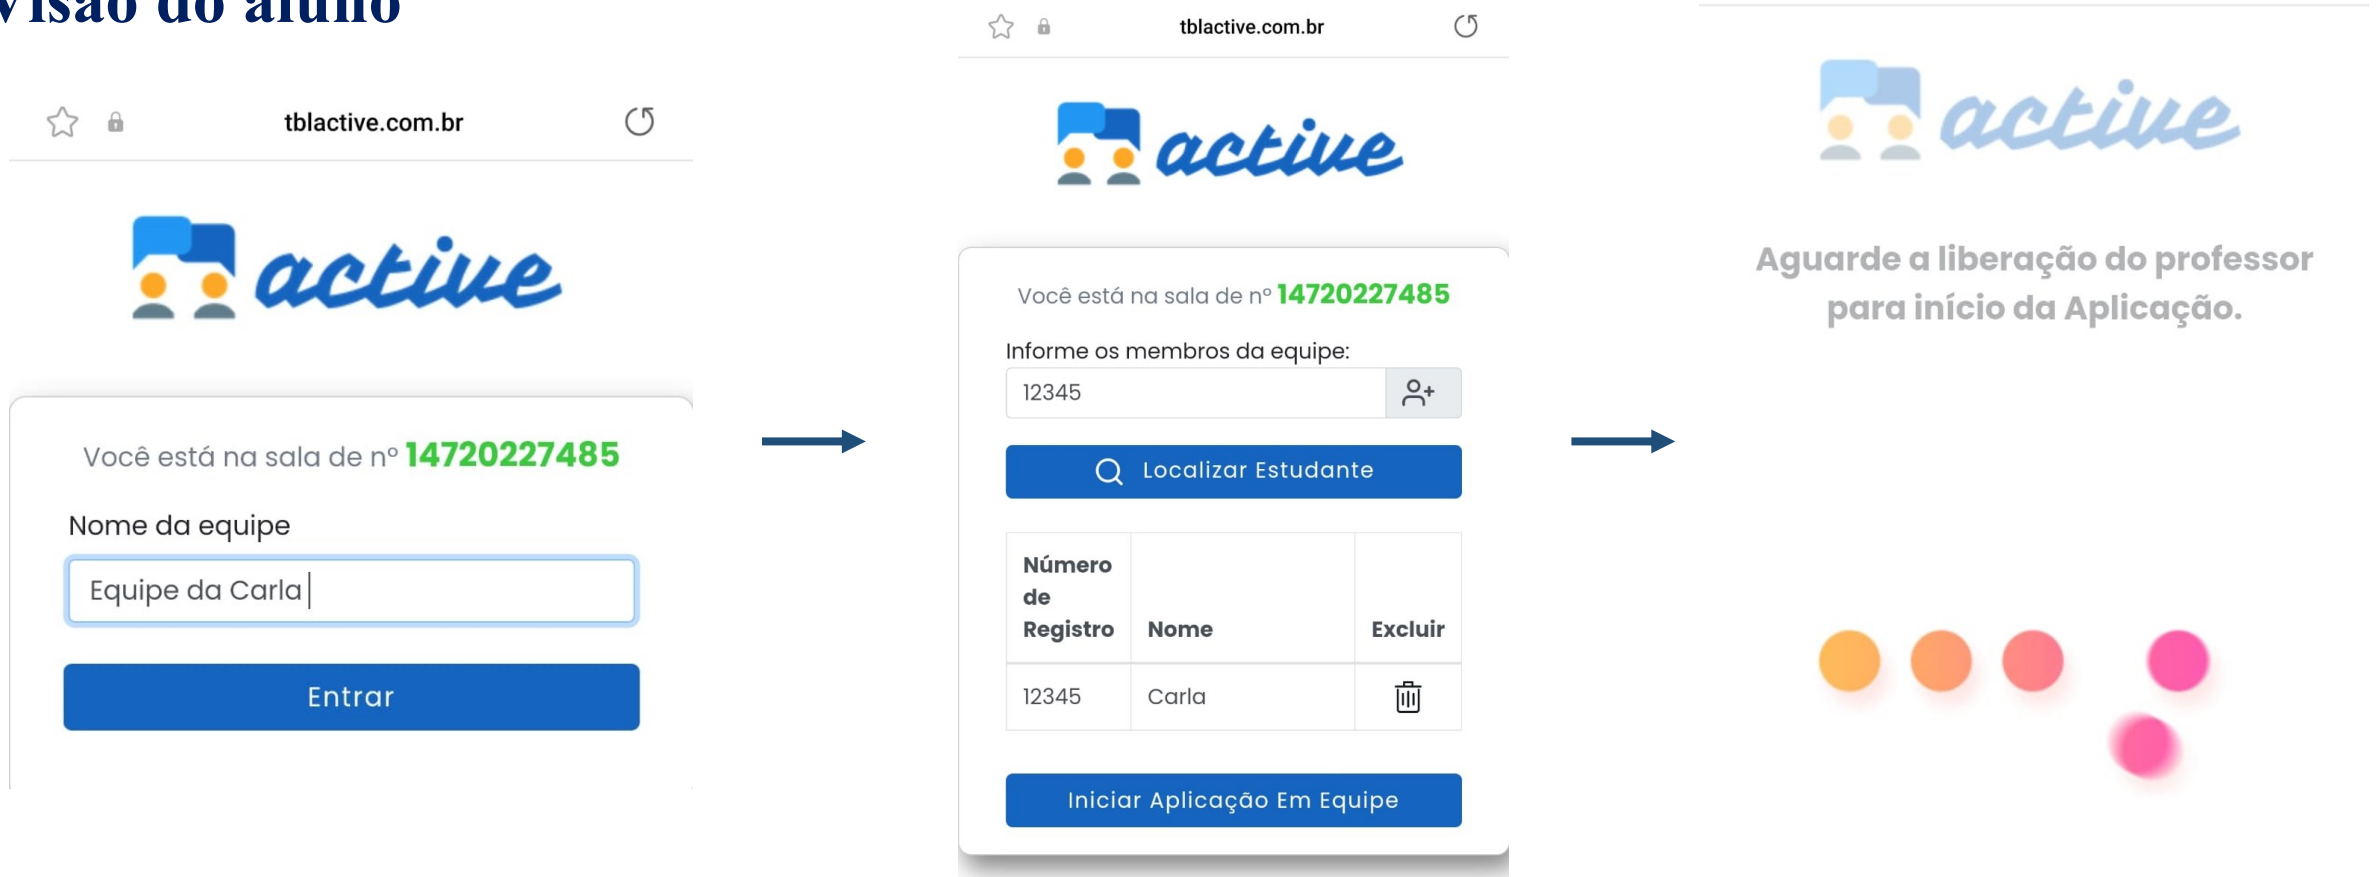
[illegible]isão do aluno

tblactive.com.br

active

Você está na sala de nº 14720227485

Nome da equipe

Equipe da Carla

Entrar

tblactive.com.br

active

Você está na sala de nº 14720227485

Informe os membros da equipe:

12345

Localizar Estudante

| Número de Registro | Nome | Excluir |
|---|---|---|
| 12345 | Carla | |

Iniciar Aplicação Em Equipe

active

Aguarde a liberação do professor para início da Aplicação.